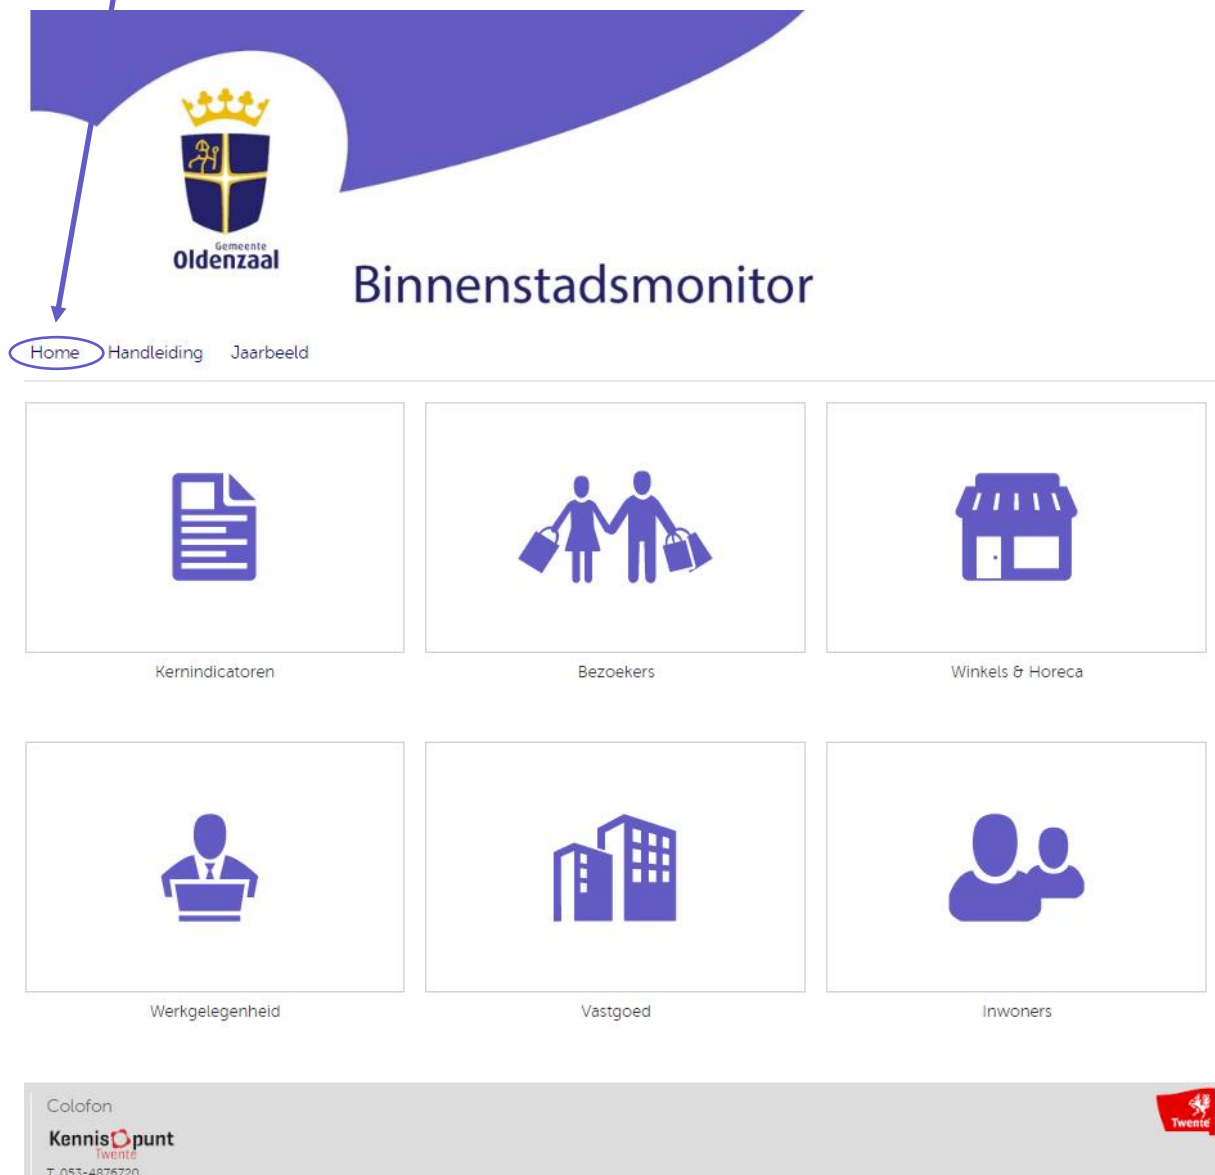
Gemeente
Oldenzaal

Binnenstadsmonitor

Home Handleiding Jaarbeeld

Kernindicatoren

Bezoekers

Winkels & Horeca

Werkgelegenheid

Vastgoed

Inwoners

Colofon

Kennispunt
Twente

T 053-4876720

Twente